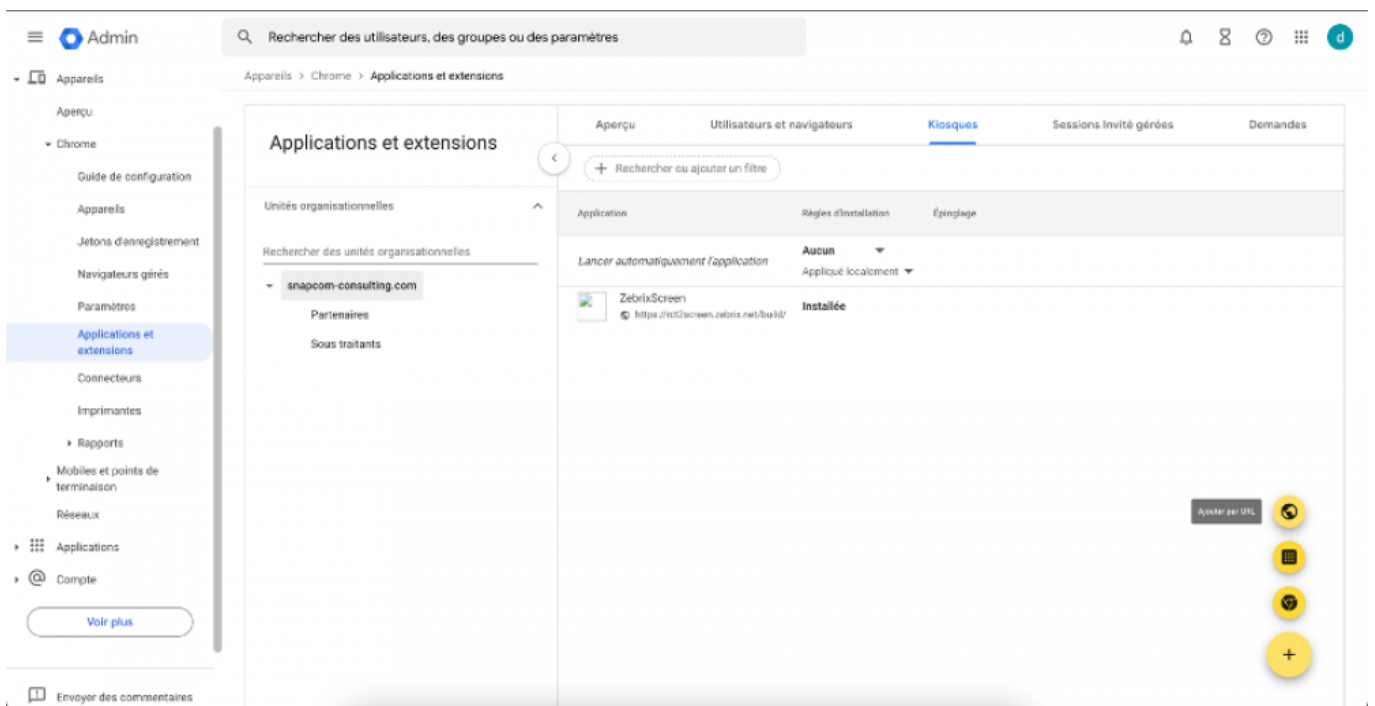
Admin

Rechercher des utilisateurs, des groupes ou des paramètres

d

Appareils
Aperçu
Chrome
Guide de configuration
Appareils
Jetons d'enregistrement
Navigateurs gérés
Paramètres
Applications et extensions
Connecteurs
Imprimantes
Rapports
Mobiles et points de terminaison
Réseaux
Applications
Compte
Voir plus
Envoyer des commentaires

Appareils > Chrome > Applications et extensions

Applications et extensions

Unités organisationnelles
Rechercher des unités organisationnelles
snapcom-consulting.com
Partenaires
Sous traitants

Aperçu | Utilisateurs et navigateurs | Kiosques | Sessions invité gérées | Demandes

Rechercher ou ajouter un filtre

| Application | Règles d'installation | Épinglage |
|---|---|---|
| Lancer automatiquement l'application | Aucun<br>Appliqué localement | |
| ZebrixScreen<br>https://rct2screen.zebrix.net/build/ | Installée | |

Ajouter par URL

+